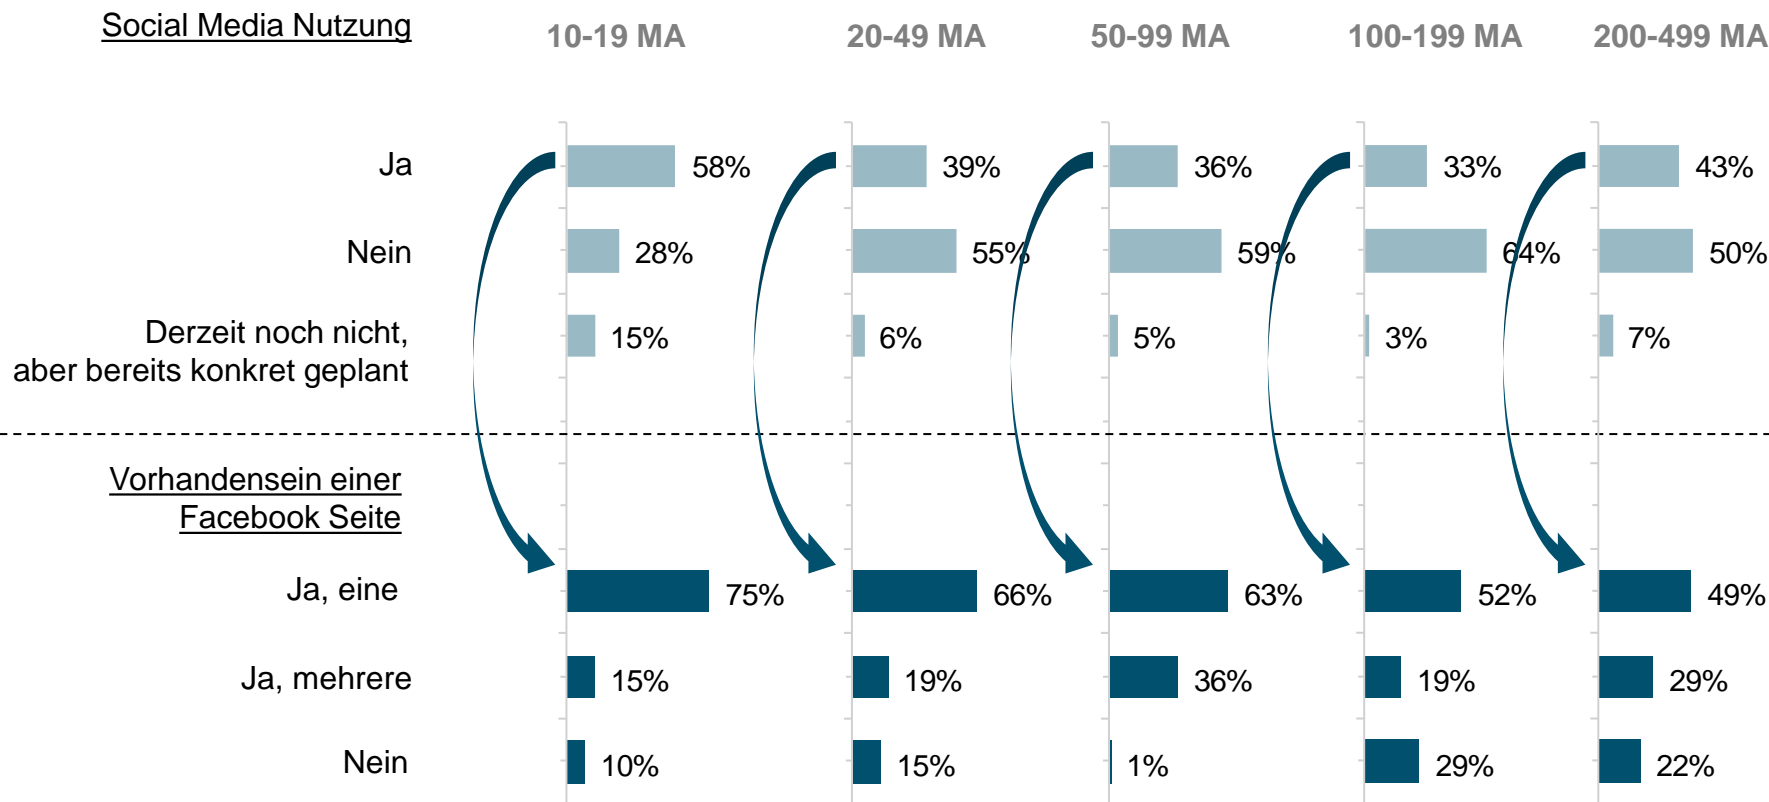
Social Media Nutzung

| | 10-19 MA | 20-49 MA | 50-99 MA | 100-199 MA | 200-499 MA |
|---|---|---|---|---|---|
| Ja | 58% | 39% | 36% | 33% | 43% |
| Nein | 28% | 55% | 59% | 64% | 50% |
| Derzeit noch nicht, aber bereits konkret geplant | 15% | 6% | 5% | 3% | 7% |

Vorhandensein einer Facebook Seite

| | 10-19 MA | 20-49 MA | 50-99 MA | 100-199 MA | 200-499 MA |
|---|---|---|---|---|---|
| Ja, eine | 75% | 66% | 63% | 52% | 49% |
| Ja, mehrere | 15% | 19% | 36% | 19% | 29% |
| Nein | 10% | 15% | 1% | 29% | 22% |